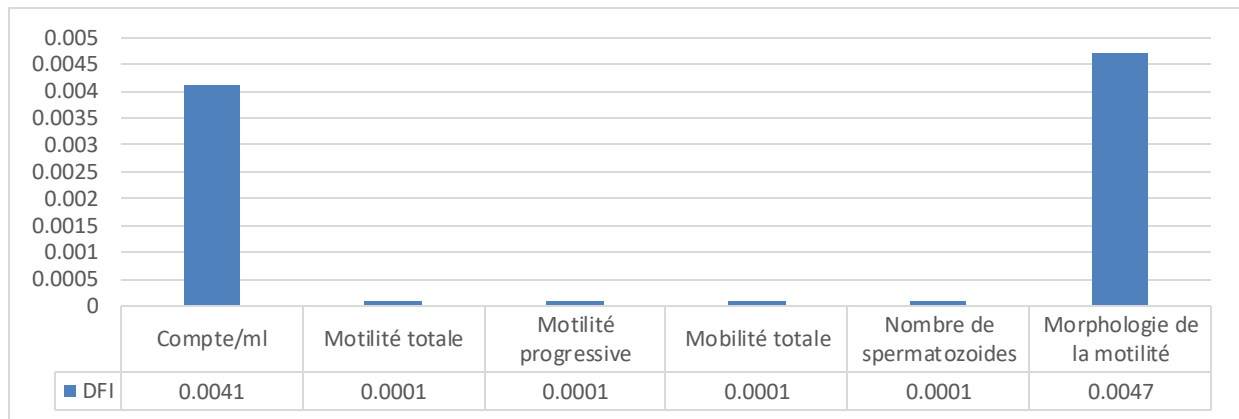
0.005
0.0045
0.004
0.0035
0.003
0.0025
0.002
0.0015
0.001
0.0005
0

| | Compte/ml | Motilité totale | Motilité progressive | Mobilité totale | Nombre de spermatozoides | Morphologie de la motilité |
|---|---|---|---|---|---|---|
| DFI | 0.0041 | 0.0001 | 0.0001 | 0.0001 | 0.0001 | 0.0047 |